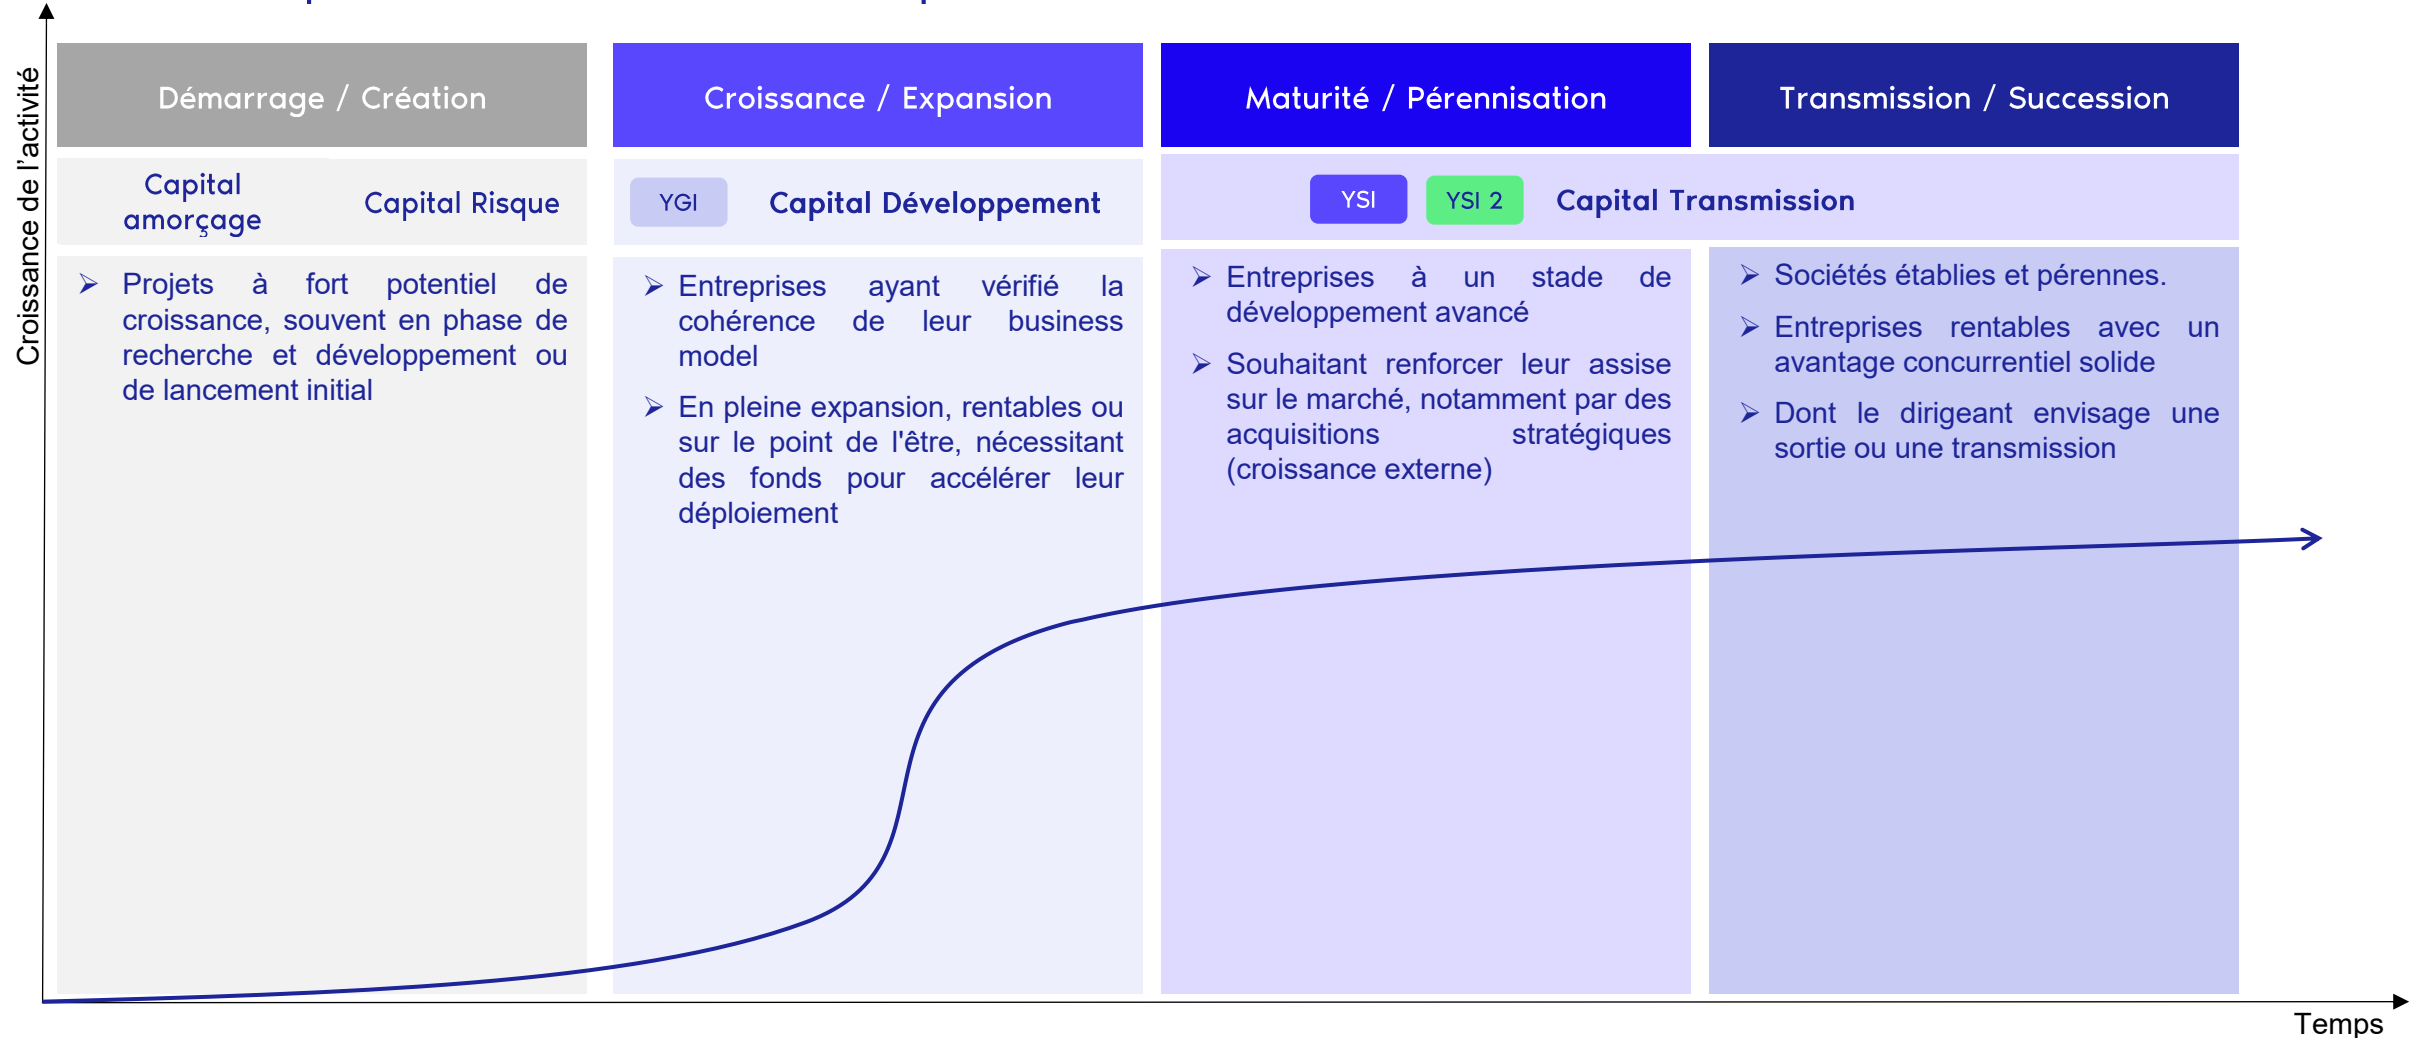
Croissance de l'activité

Démarrage / Création

Capital amorçage

Capital Risque

➢ Projets à fort potentiel de croissance, souvent en phase de recherche et développement ou de lancement initial

Croissance / Expansion

YGI

Capital Développement

➢ Entreprises ayant vérifié la cohérence de leur business model

➢ En pleine expansion, rentables ou sur le point de l'être, nécessitant des fonds pour accélérer leur déploiement

Maturité / Pérennisation

YSI

YSI 2

Capital Transmission

➢ Entreprises à un stade de développement avancé

➢ Souhaitant renforcer leur assise sur le marché, notamment par des acquisitions stratégiques (croissance externe)

Transmission / Succession

➢ Sociétés établies et pérennes.

➢ Entreprises rentables avec un avantage concurrentiel solide

➢ Dont le dirigeant envisage une sortie ou une transmission

Temps